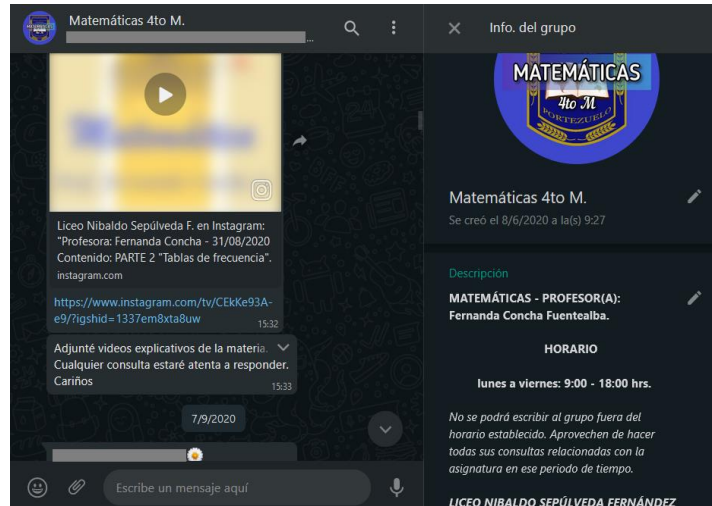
Matemáticas 4to M.

Liceo Nibaldo Sepúlveda F. en Instagram: "Profesora: Fernanda Concha - 31/08/2020 Contenido: PARTE 2 "Tablas de frecuencia".
instagram.com

https://www.instagram.com/tv/CEkKe93A-e9/?igshid=1337em8xta8uw 15:32

Adjunté videos explicativos de la materia. Cualquier consulta estaré atenta a responder. Cariños 15:33

7/9/2020

Escribe un mensaje aquí

Info. del grupo

MATEMÁTICAS
4to M
PORTEZUELO

Matemáticas 4to M.
Se creó el 8/6/2020 a la(s) 9:27

Descripción

MATEMÁTICAS - PROFESOR(A): Fernanda Concha Fuentealba.

HORARIO

lunes a viernes: 9:00 - 18:00 hrs.

No se podrá escribir al grupo fuera del horario establecido. Aprovechen de hacer todas sus consultas relacionadas con la asignatura en ese periodo de tiempo.

LICEO NIBALDO SEPÚLVEDA FERNÁNDEZ